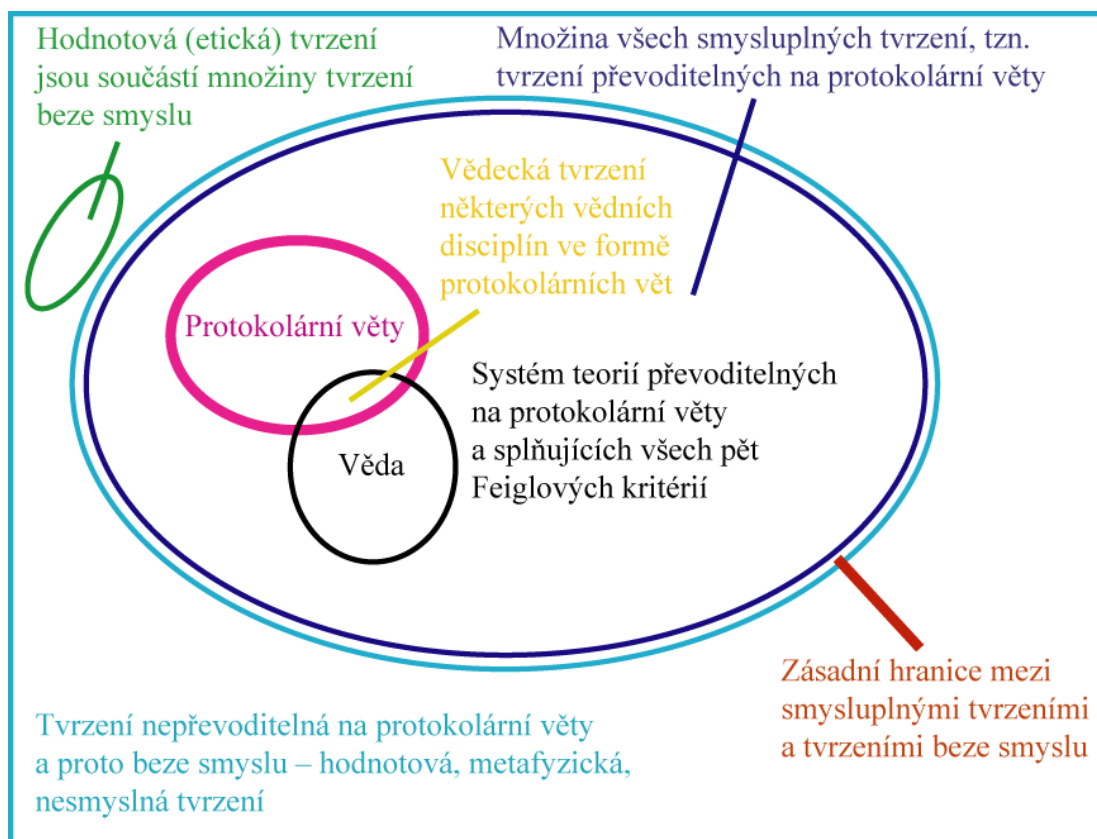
Hodnotová (etická) tvrzení jsou součástí množiny tvrzení beze smyslu

Množina všech smysluplných tvrzení, tzn. tvrzení převoditelných na protokolární věty

Vědecká tvrzení některých vědních disciplín ve formě protokolárních vět

Protokolární věty

Systém teorií převoditelných na protokolární věty a splňujících všech pět Feiglových kritérií

Věda

Zásadní hranice mezi smysluplnými tvrzeními a tvrzeními beze smyslu

Tvrzení nepřevoditelná na protokolární věty a proto beze smyslu – hodnotová, metafyzická, nesmyslná tvrzení